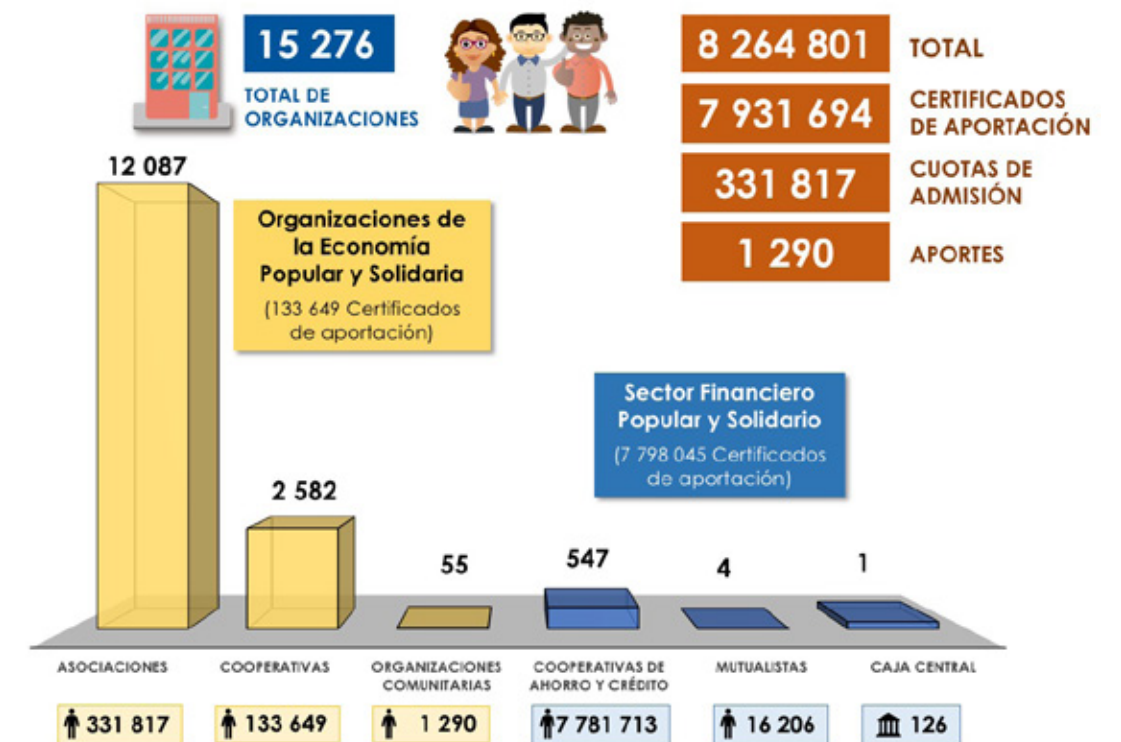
15 276
TOTAL DE ORGANIZACIONES

8 264 801 TOTAL
7 931 694 CERTIFICADOS DE APORTACIÓN
331 817 CUOTAS DE ADMISIÓN
1 290 APORTES

12 087

Organizaciones de la Economía Popular y Solidaria
(133 649 Certificados de aportación)

Sector Financiero Popular y Solidario
(7 798 045 Certificados de aportación)

2 582
55
547
4
1

ASOCIACIONES
COOPERATIVAS
ORGANIZACIONES COMUNITARIAS
COOPERATIVAS DE AHORRO Y CRÉDITO
MUTUALISTAS
CAJA CENTRAL

331 817
133 649
1 290
7 781 713
16 206
126